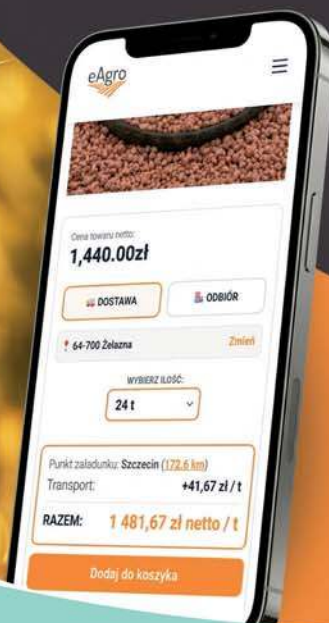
eAgro

Cena towaru netto:
1,440.00zł

DOSTAWA
ODBIÓR

64-700 Żelazna
Zmień

WYBIERZ ILOŚĆ:
24 t

Punkt załadunku: Szczecin (172,6 km)
Transport: +41,67 zł / t
RAZEM: 1 481,67 zł netto / t

Dodaj do koszyka